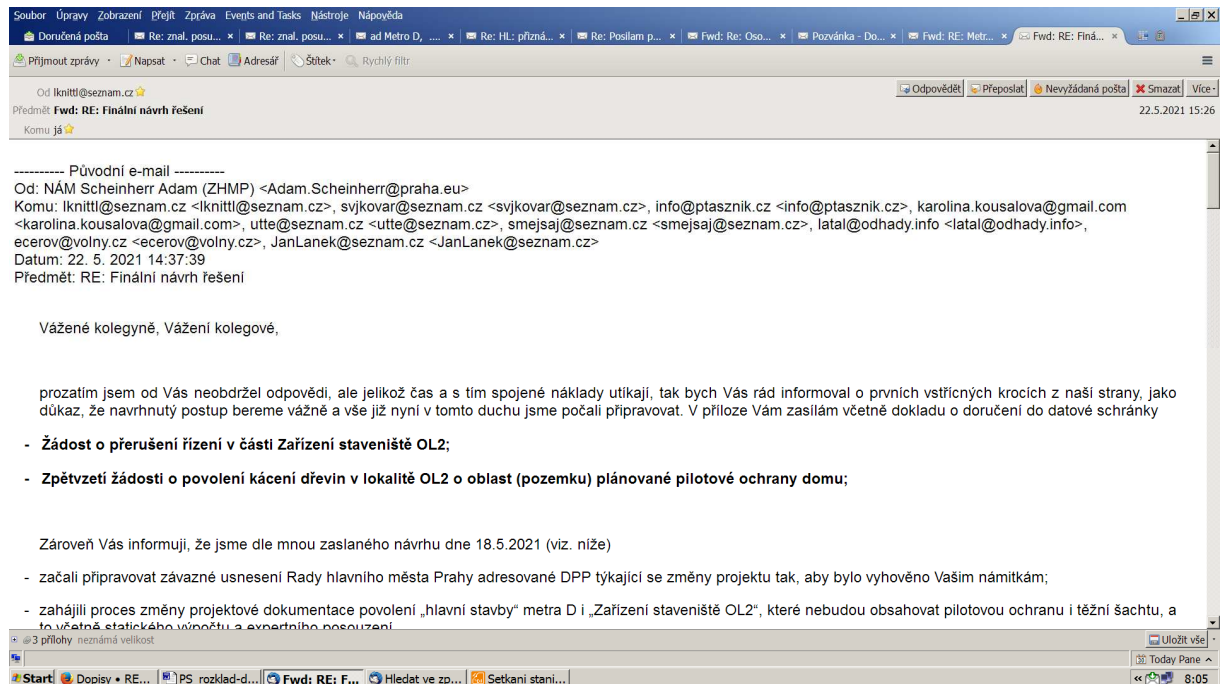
Soubor Úpravy Zobrazení Přejít Zpráva Events and Tasks Nástroje Nápověda

Doručená pošta | Re: znal. posu... × | Re: znal. posu... × | ad Metro D, .... × | Re: HL: přízná... × | Re: Posílam p... × | Fwd: Re: Oso... × | Pozvánka - Do... × | Fwd: RE: Metr... × | Fwd: RE: Finá... ×

Přijmout zprávy · Napsat · Chat Adresář Štítek · Rychlý filtr

Od lknittl@seznam.cz
Předmět Fwd: RE: Finální návrh řešení
Komu já

Odpovědět Přeposlat Nevyžádaná pošta Smazat Více ·
22.5.2021 15:26

---------- Původní e-mail ----------
Od: NÁM Scheinherr Adam (ZHMP) <Adam.Scheinherr@praha.eu>
Komu: lknittl@seznam.cz <lknittl@seznam.cz>, svjkovar@seznam.cz <svjkovar@seznam.cz>, info@ptasznik.cz <info@ptasznik.cz>, karolina.kousalova@gmail.com <karolina.kousalova@gmail.com>, utte@seznam.cz <utte@seznam.cz>, smejsaj@seznam.cz <smejsaj@seznam.cz>, latal@odhady.info <latal@odhady.info>, ecerov@volny.cz <ecerov@volny.cz>, JanLanek@seznam.cz <JanLanek@seznam.cz>
Datum: 22. 5. 2021 14:37:39
Předmět: RE: Finální návrh řešení

Vážené kolegyně, Vážení kolegové,

prozatím jsem od Vás neobdržel odpovědi, ale jelikož čas a s tím spojené náklady utíkají, tak bych Vás rád informoval o prvních vstřícných krocích z naší strany, jako důkaz, že navrhnutý postup bereme vážně a vše již nyní v tomto duchu jsme počali připravovat. V příloze Vám zasílám včetně dokladu o doručení do datové schránky

- **Žádost o přerušení řízení v části Zařízení staveniště OL2;**

- **Zpětvzetí žádosti o povolení kácení dřevin v lokalitě OL2 o oblast (pozemku) plánované pilotové ochrany domu;**

Zároveň Vás informuji, že jsme dle mnou zaslaného návrhu dne 18.5.2021 (viz. níže)

- začali připravovat závazné usnesení Rady hlavního města Prahy adresované DPP týkající se změny projektu tak, aby bylo vyhověno Vašim námitkám;

- zahájili proces změny projektové dokumentace povolení „hlavní stavby“ metra D i „Zařízení staveniště OL2“, které nebudou obsahovat pilotovou ochranu i těžní šachtu, a to včetně statického výpočtu a expertního posouzení

3 přílohy neznámá velikost
Uložit vše
Today Pane
Start | Dopisy • RE... | PS rozklad-d... | Fwd: RE: F... | Hledat ve zp... | Setkani stani... | 8:05